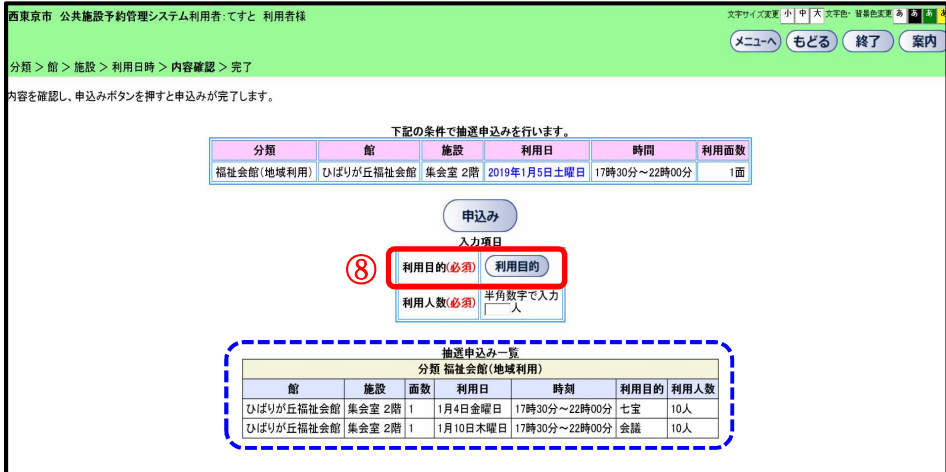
西東京市 公共施設予約管理システム利用者:てすと 利用者様

文字サイズ変更 小 中 大 文字色・背景色変更 あ あ あ あ

メニューへ もどる 終了 案内

分類 > 館 > 施設 > 利用日時 > 内容確認 > 完了

内容を確認し、申込みボタンを押すと申込みが完了します。

下記の条件で抽選申込みを行います。

| 分類 | 館 | 施設 | 利用日 | 時間 | 利用面数 |
|---|---|---|---|---|---|
| 福祉会館(地域利用) | ひばりが丘福祉会館 | 集会室 2階 | 2019年1月5日土曜日 | 17時30分～22時00分 | 1面 |

申込み

入力項目

⑧

| 利用目的(必須) | 利用目的 |
|---|---|
| 利用人数(必須) | 半角数字で入力 人 |

抽選申込み一覧

分類 福祉会館(地域利用)

| 館 | 施設 | 面数 | 利用日 | 時刻 | 利用目的 | 利用人数 |
|---|---|---|---|---|---|---|
| ひばりが丘福祉会館 | 集会室 2階 | 1 | 1月4日金曜日 | 17時30分～22時00分 | 七宝 | 10人 |
| ひばりが丘福祉会館 | 集会室 2階 | 1 | 1月10日木曜日 | 17時30分～22時00分 | 会議 | 10人 |